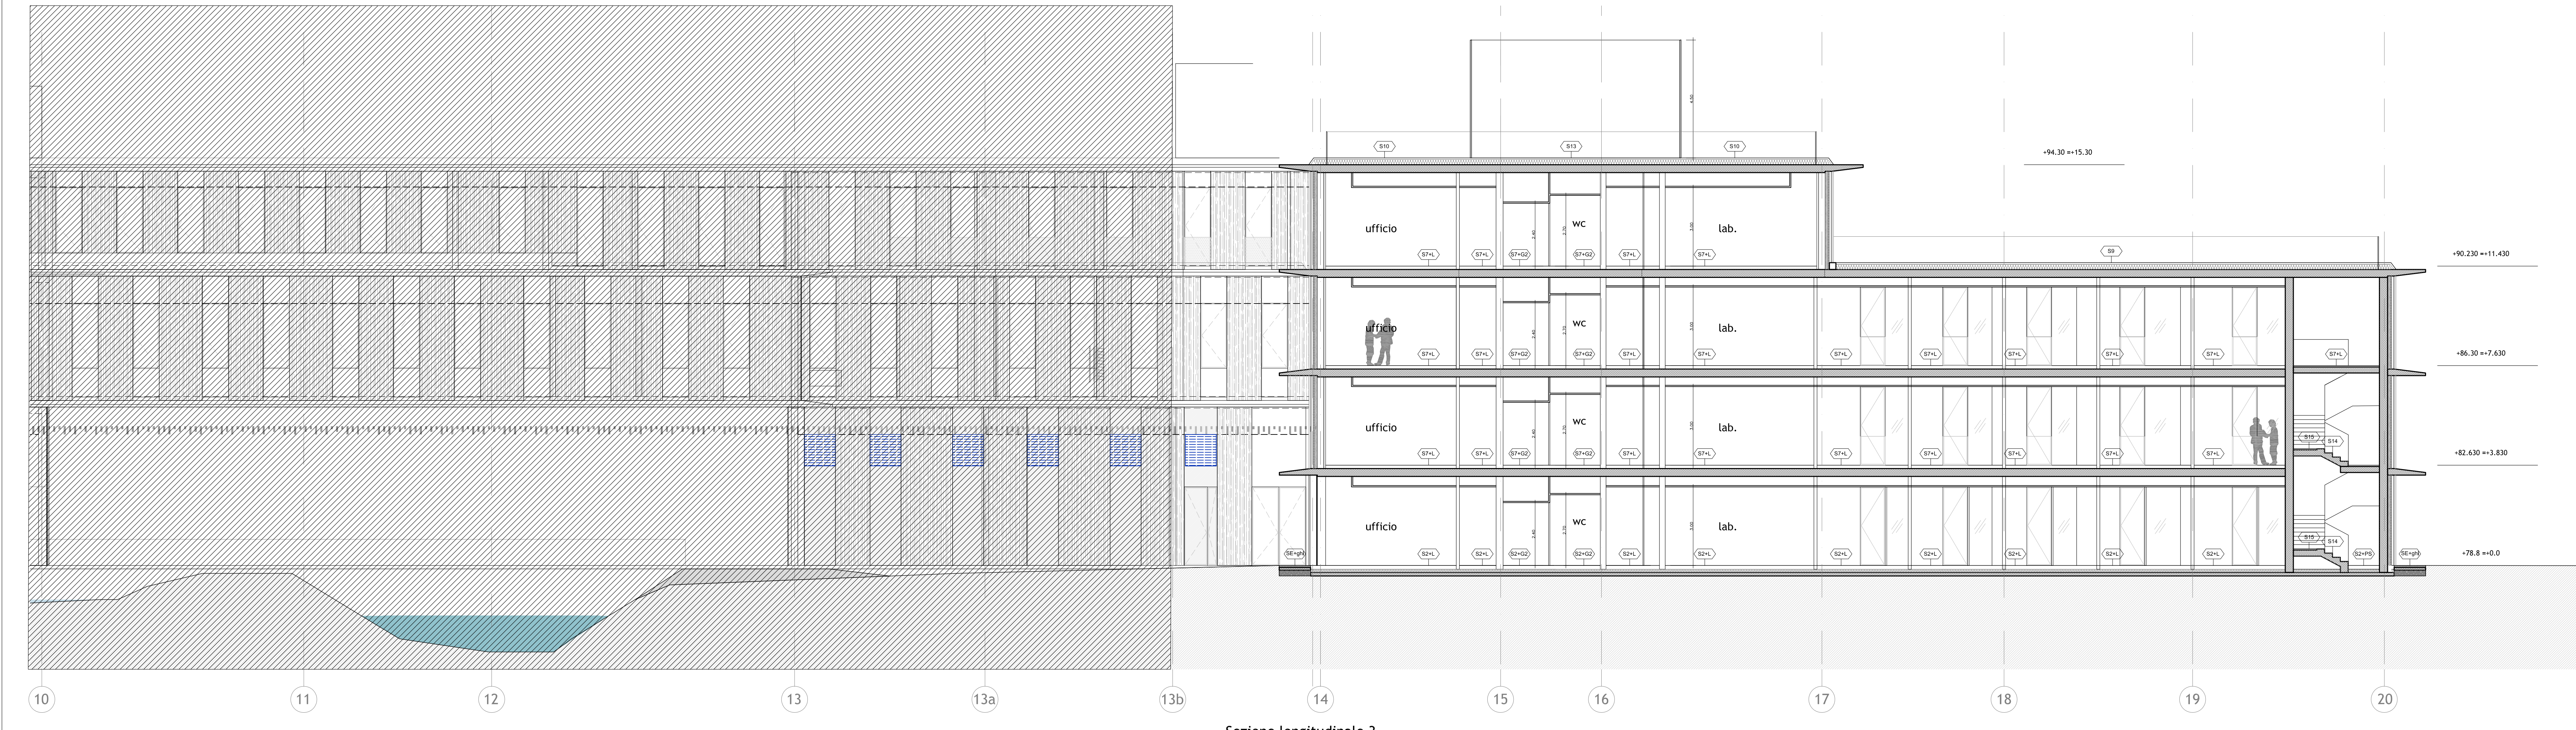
S10
S13
S10
4.50
+94.30 =+15.30
ufficio
wc
lab.
S9
+90.230 =+11.430
S7+L S7+L S7+G2 S7+G2 S7+L S7+L
ufficio
wc
lab.
+86.30 =+7.630
S7+L S7+L S7+G2 S7+G2 S7+L S7+L S7+L S7+L S7+L S7+L S7+L S7+L
ufficio
wc
lab.
+82.630 =+3.830
S15 S14
S7+L S7+L S7+G2 S7+G2 S7+L S7+L S7+L S7+L S7+L S7+L S7+L
ufficio
wc
lab.
S15 S14
+78.8 =+0.0
SE+gN S2+L S2+L S2+G2 S2+G2 S2+L S2+L S2+L S2+L S2+L S2+L S2+L S2+PS SE+gN
10 11 12 13 13a 13b 14 15 16 17 18 19 20
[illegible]